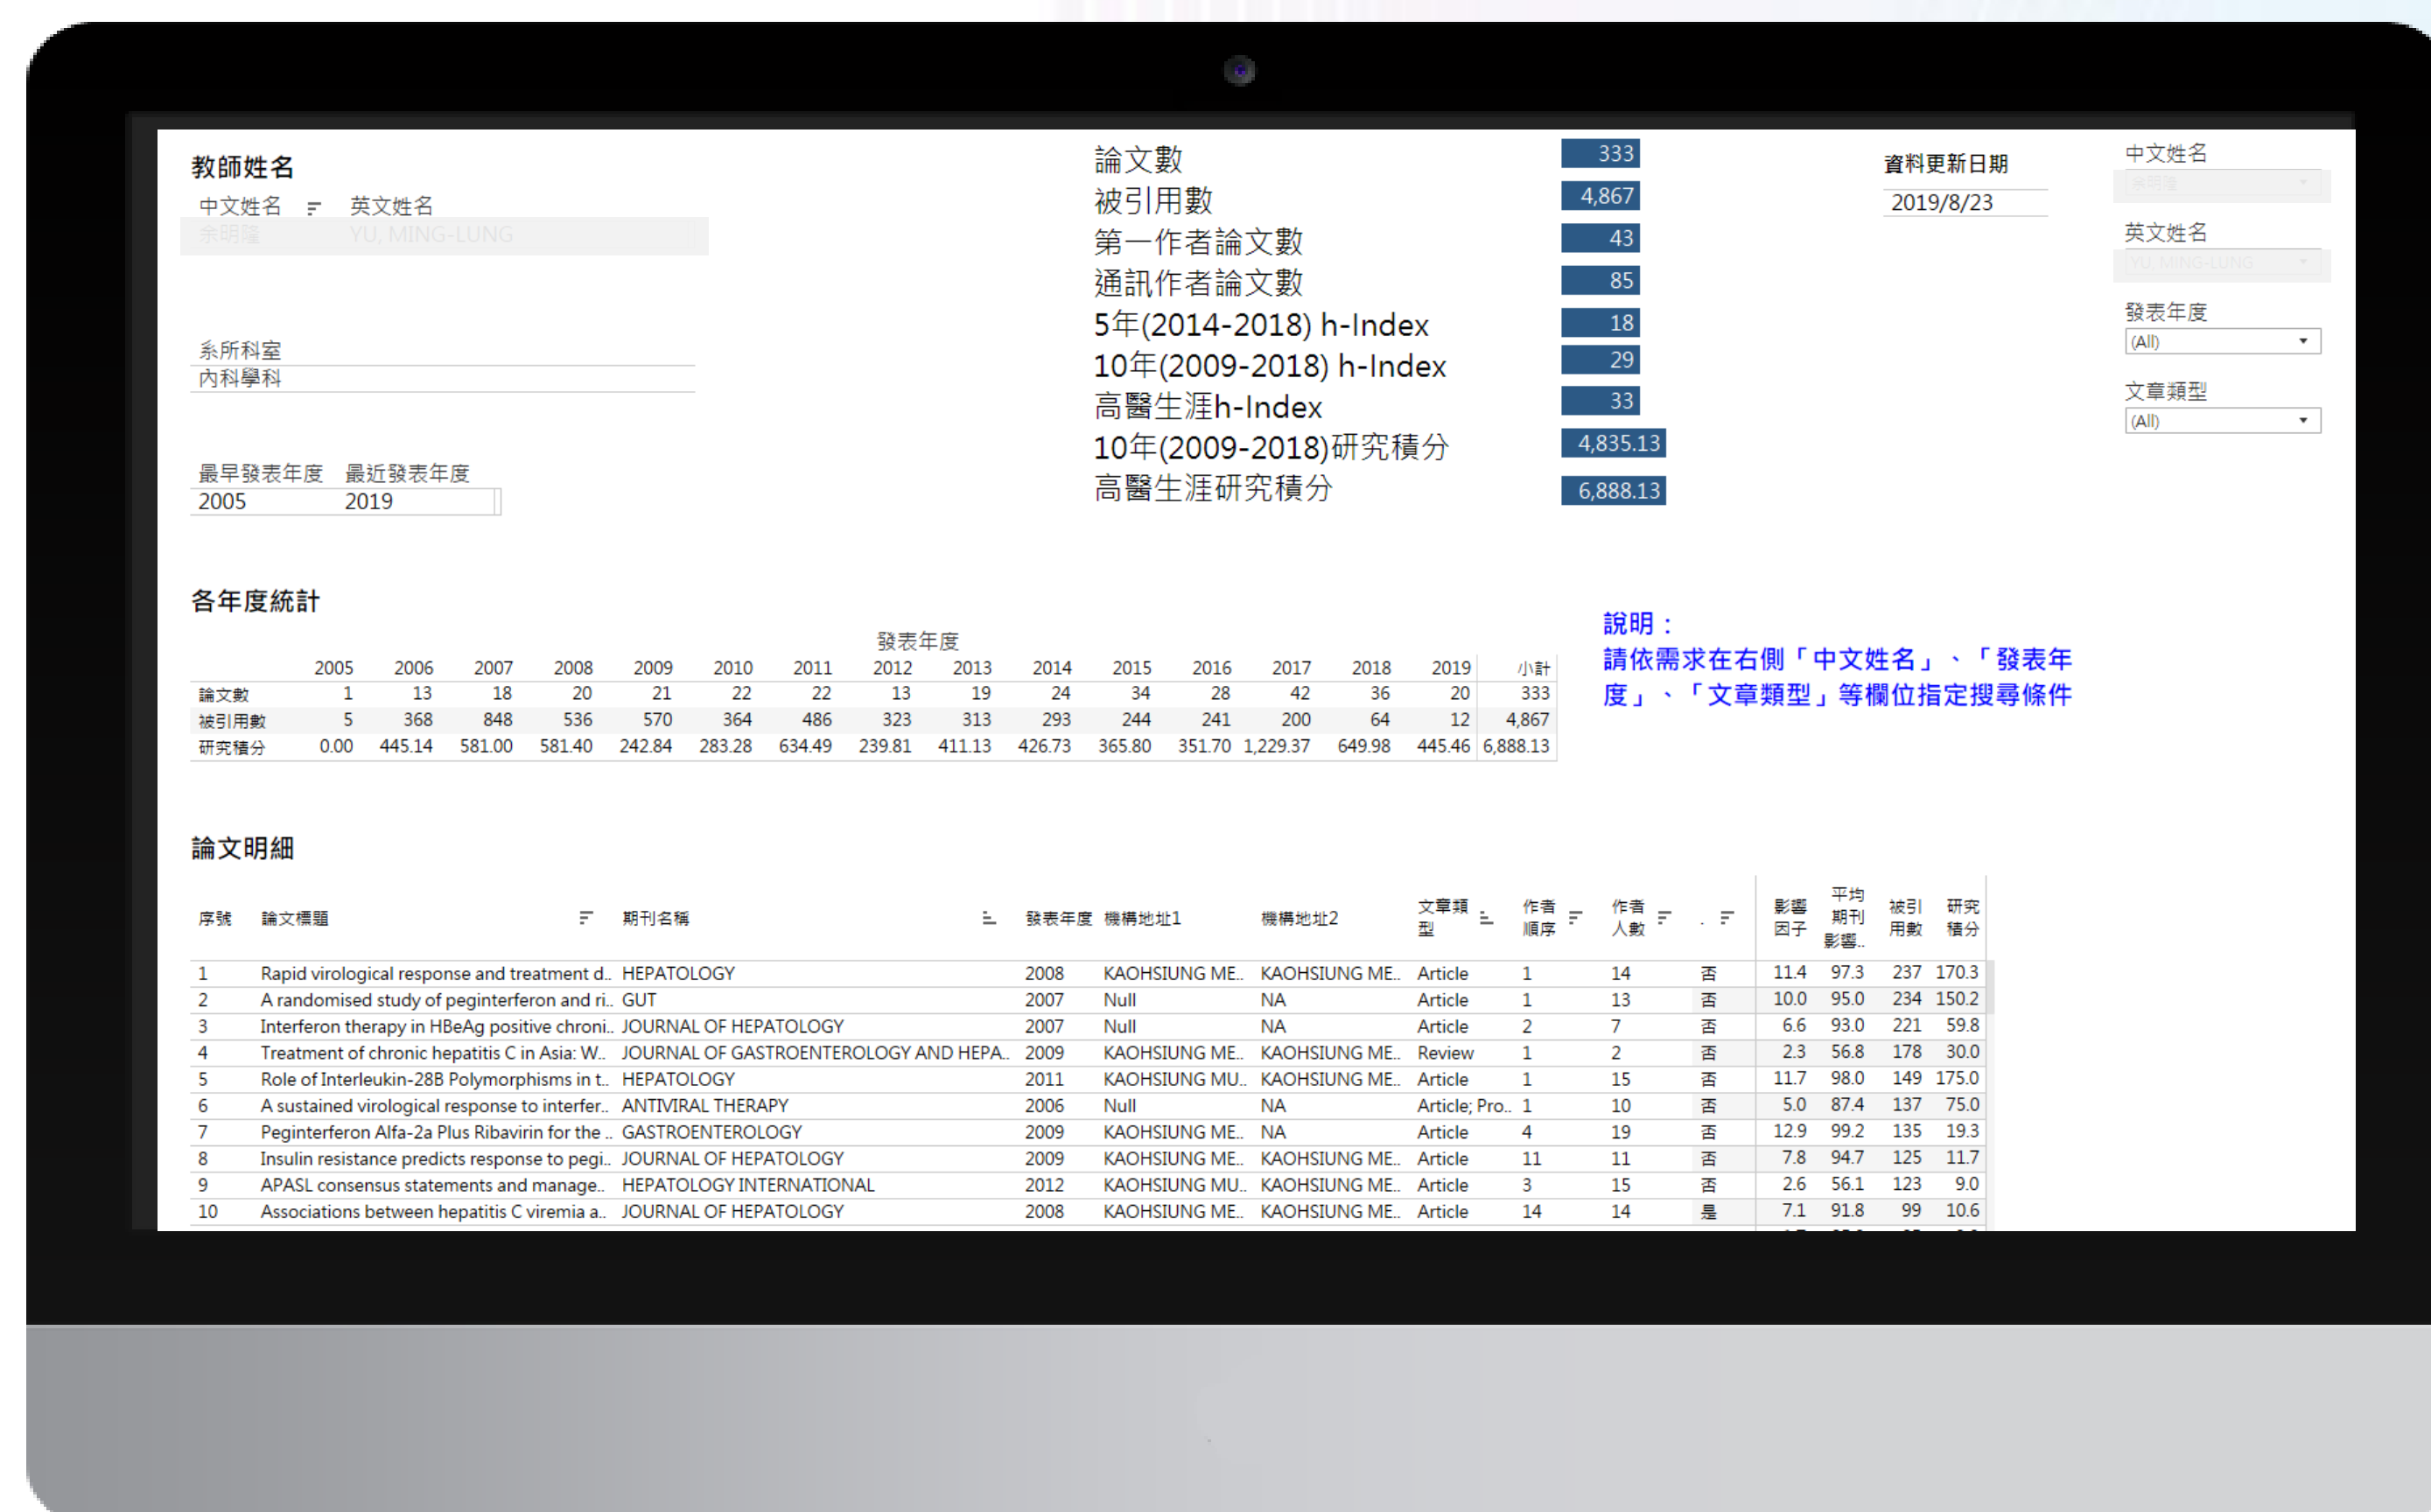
教師姓名

中文姓名 英文姓名
余明隆 YU, MING-LUNG

系所科室
內科學科

最早發表年度 最近發表年度
2005 2019

論文數 333
被引用數 4,867
第一作者論文數 43
通訊作者論文數 85
5年(2014-2018) h-Index 18
10年(2009-2018) h-Index 29
高醫生涯h-Index 33
10年(2009-2018)研究積分 4,835.13
高醫生涯研究積分 6,888.13

資料更新日期
2019/8/23

中文姓名
余明隆
英文姓名
YU, MING-LUNG
發表年度
(All)
文章類型
(All)

各年度統計

發表年度

| | 2005 | 2006 | 2007 | 2008 | 2009 | 2010 | 2011 | 2012 | 2013 | 2014 | 2015 | 2016 | 2017 | 2018 | 2019 | 小計 |
|---|---|---|---|---|---|---|---|---|---|---|---|---|---|---|---|---|
| 論文數 | 1 | 13 | 18 | 20 | 21 | 22 | 22 | 13 | 19 | 24 | 34 | 28 | 42 | 36 | 20 | 333 |
| 被引用數 | 5 | 368 | 848 | 536 | 570 | 364 | 486 | 323 | 313 | 293 | 244 | 241 | 200 | 64 | 12 | 4,867 |
| 研究積分 | 0.00 | 445.14 | 581.00 | 581.40 | 242.84 | 283.28 | 634.49 | 239.81 | 411.13 | 426.73 | 365.80 | 351.70 | 1,229.37 | 649.98 | 445.46 | 6,888.13 |

說明：
請依需求在右側「中文姓名」、「發表年度」、「文章類型」等欄位指定搜尋條件

論文明細

| 序號 | 論文標題 | 期刊名稱 | 發表年度 | 機構地址1 | 機構地址2 | 文章類型 | 作者順序 | 作者人數 | . | 影響因子 | 平均期刊影響.. | 被引用數 | 研究積分 |
|---|---|---|---|---|---|---|---|---|---|---|---|---|---|
| 1 | Rapid virological response and treatment d.. | HEPATOLOGY | 2008 | KAOHSIUNG ME.. | KAOHSIUNG ME.. | Article | 1 | 14 | 否 | 11.4 | 97.3 | 237 | 170.3 |
| 2 | A randomised study of peginterferon and ri.. | GUT | 2007 | Null | NA | Article | 1 | 13 | 否 | 10.0 | 95.0 | 234 | 150.2 |
| 3 | Interferon therapy in HBeAg positive chroni.. | JOURNAL OF HEPATOLOGY | 2007 | Null | NA | Article | 2 | 7 | 否 | 6.6 | 93.0 | 221 | 59.8 |
| 4 | Treatment of chronic hepatitis C in Asia: W.. | JOURNAL OF GASTROENTEROLOGY AND HEPA.. | 2009 | KAOHSIUNG ME.. | KAOHSIUNG ME.. | Review | 1 | 2 | 否 | 2.3 | 56.8 | 178 | 30.0 |
| 5 | Role of Interleukin-28B Polymorphisms in t.. | HEPATOLOGY | 2011 | KAOHSIUNG MU.. | KAOHSIUNG ME.. | Article | 1 | 15 | 否 | 11.7 | 98.0 | 149 | 175.0 |
| 6 | A sustained virological response to interfer.. | ANTIVIRAL THERAPY | 2006 | Null | NA | Article; Pro.. | 1 | 10 | 否 | 5.0 | 87.4 | 137 | 75.0 |
| 7 | Peginterferon Alfa-2a Plus Ribavirin for the .. | GASTROENTEROLOGY | 2009 | KAOHSIUNG ME.. | NA | Article | 4 | 19 | 否 | 12.9 | 99.2 | 135 | 19.3 |
| 8 | Insulin resistance predicts response to pegi.. | JOURNAL OF HEPATOLOGY | 2009 | KAOHSIUNG ME.. | KAOHSIUNG ME.. | Article | 11 | 11 | 否 | 7.8 | 94.7 | 125 | 11.7 |
| 9 | APASL consensus statements and manage.. | HEPATOLOGY INTERNATIONAL | 2012 | KAOHSIUNG MU.. | KAOHSIUNG ME.. | Article | 3 | 15 | 否 | 2.6 | 56.1 | 123 | 9.0 |
| 10 | Associations between hepatitis C viremia a.. | JOURNAL OF HEPATOLOGY | 2008 | KAOHSIUNG ME.. | KAOHSIUNG ME.. | Article | 14 | 14 | 是 | 7.1 | 91.8 | 99 | 10.6 |